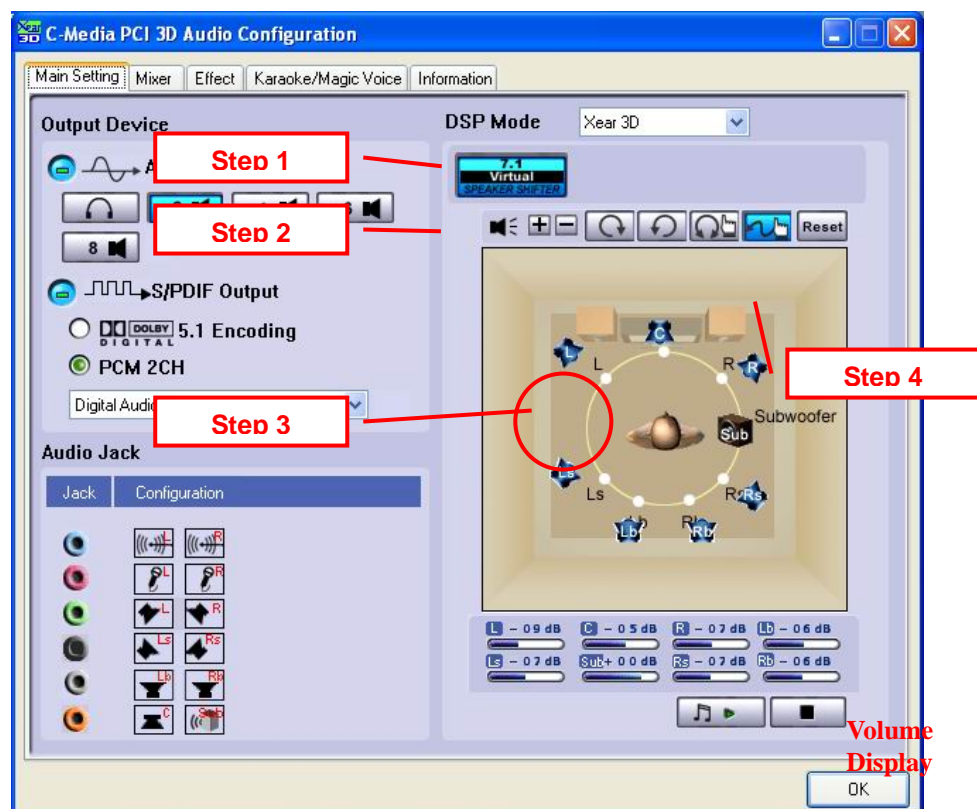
C-Media PCI 3D Audio Configuration

Main Setting | Mixer | Effect | Karaoke/Magic Voice | Information

Output Device

A

Step 1

Step 2

8

S/PDIF Output

DOLBY DIGITAL 5.1 Encoding

PCM 2CH

Digital Audio

Step 3

Audio Jack

| Jack | Configuration |
|---|---|

L R
L R
L R
Ls Rs
Lb Rb
C Sub

DSP Mode Xear 3D

7.1 Virtual SPEAKER SHIFTER

Reset

C
L
L
R
R
Step 4
Subwoofer
Sub
Ls
Ls
Rs
Rs
Lb
Lb
Rb
Rb

L – 09 dB C – 05 dB R – 07 dB Lb – 06 dB
Ls – 07 dB Sub + 00 dB Rs – 07 dB Rb – 06 dB

Volume Display

OK